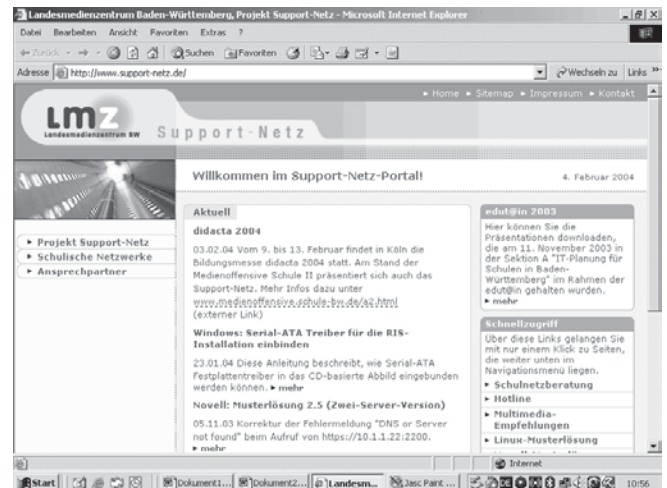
Landesmedienzentrum Baden-Württemberg, Projekt Support-Netz - Microsoft Internet Explorer

Datei Bearbeiten Ansicht Favoriten Extras ?

Zurück Suchen Favoriten

Adresse http://www.support-netz.de/ Wechseln zu Links

► Home ► Sitemap ► Impressum ► Kontakt

LMZ Landesmedienzentrum BW Support-Netz

Willkommen im Support-Netz-Portal! 4. Februar 2004

► Projekt Support-Netz
► Schulische Netzwerke
► Ansprechpartner

Aktuell

didacta 2004

03.02.04 Vom 9. bis 13. Februar findet in Köln die Bildungsmesse didacta 2004 statt. Am Stand der Medienoffensive Schule II präsentiert sich auch das Support-Netz. Mehr Infos dazu unter www.medienoffensive.schule-bw.de/a2.html (externer Link)

Windows: Serial-ATA Treiber für die RIS-Installation einbinden

23.01.04 Diese Anleitung beschreibt, wie Serial-ATA Festplattentreiber in das CD-basierte Abbild eingebunden werden können. ► mehr

Novell: Musterlösung 2.5 (Zwei-Server-Version)

05.11.03 Korrektur der Fehlermeldung "DNS or Server not found" beim Aufruf von https://10.1.1.22:2200. ► mehr

edut@in 2003

Hier können Sie die Präsentationen downloaden, die am 11. November 2003 in der Sektion A "IT-Planung für Schulen in Baden-Württemberg" im Rahmen der edut@in gehalten wurden. ► mehr

Schnellzugriff

Über diese Links gelangen Sie mit nur einem Klick zu Seiten, die weiter unten im Navigationsmenü liegen.

► Schulnetzberatung
► Hotline
► Multimedia-Empfehlungen
► Linux-Musterlösung

Internet

Start Dokument1... Dokument2... Landesm... Jasc Paint ... 10:56